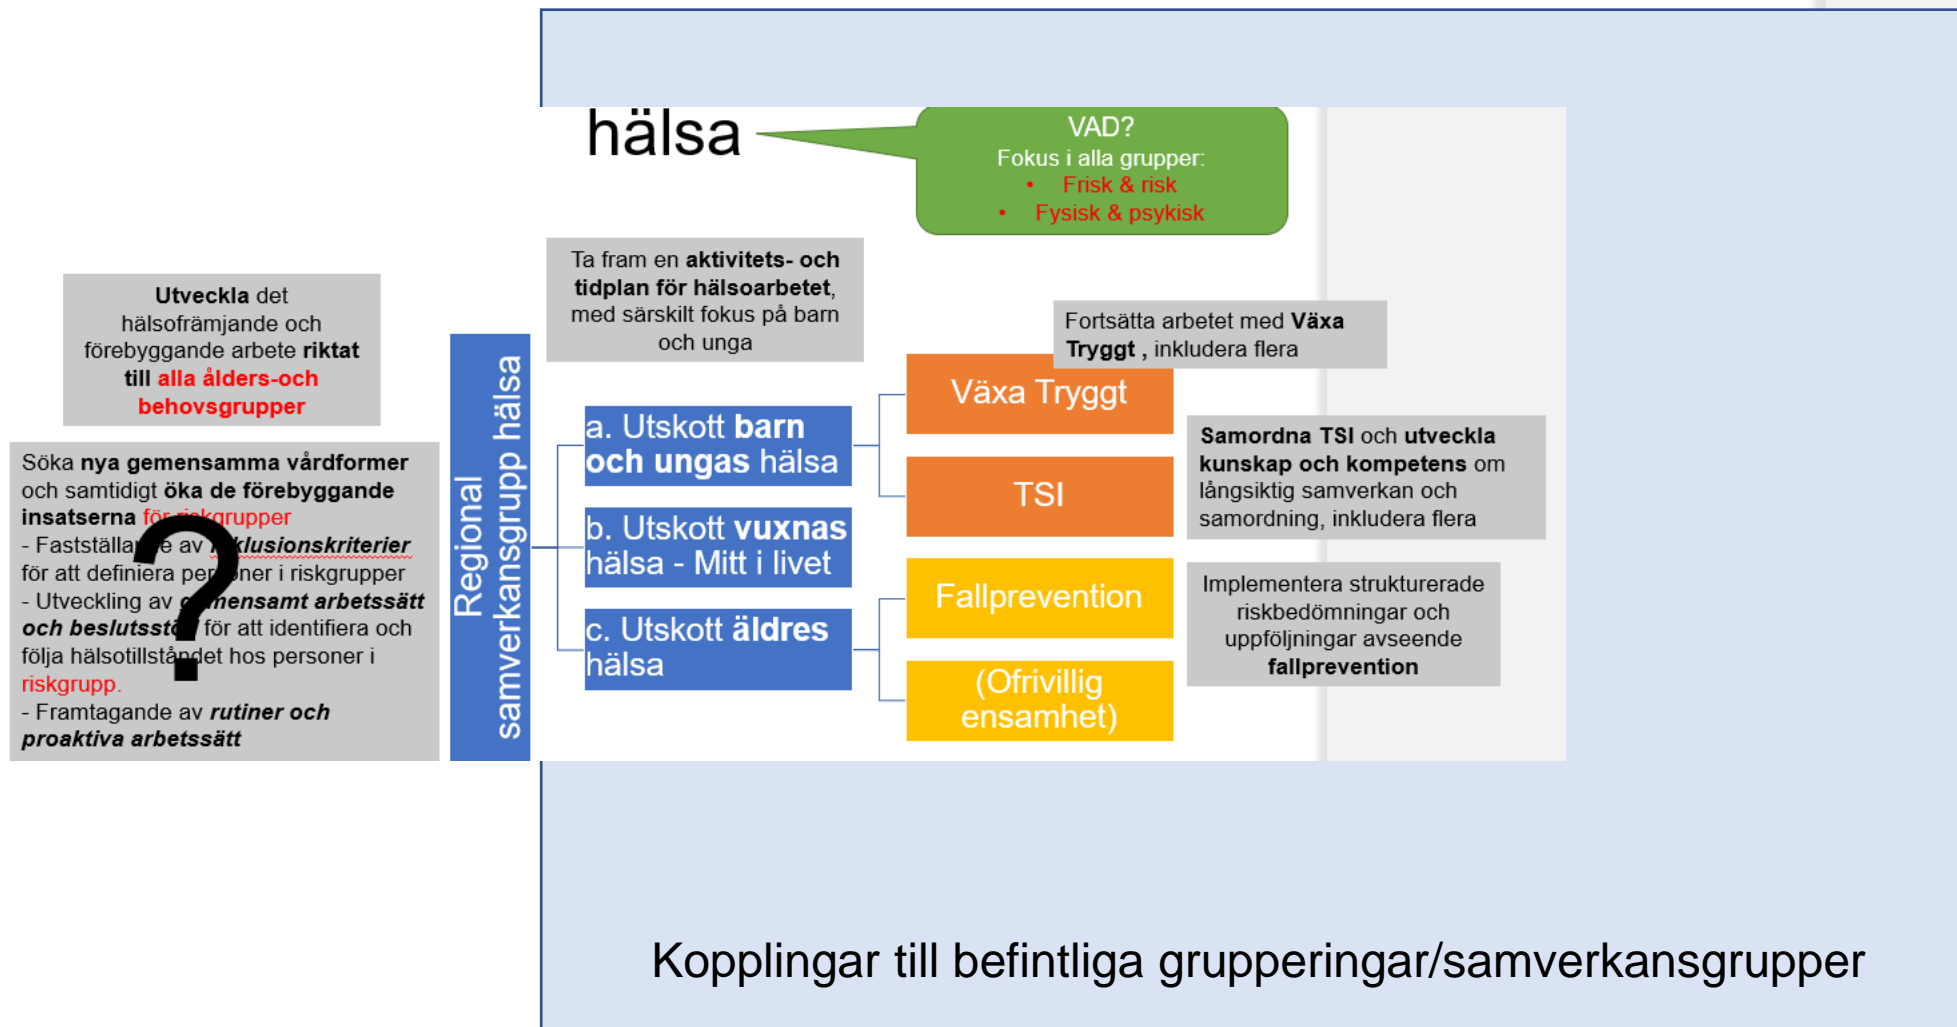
hälsa

VAD?
Fokus i alla grupper:
• Frisk & risk
• Fysisk & psykisk

Utveckla det hälsofrämjande och förebyggande arbete riktat till alla ålders-och behovsgrupper

Ta fram en aktivitets- och tidplan för hälsoarbetet, med särskilt fokus på barn och unga

Fortsätta arbetet med Växa Tryggt , inkludera flera

Söka nya gemensamma vårdformer och samtidigt öka de förebyggande insatserna för riskgrupper
- Fastställa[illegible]e av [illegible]klusionskriterier för att definiera per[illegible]ner i riskgrupper
- Utveckling av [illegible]mensamt arbetssätt och beslutsst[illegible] för att identifiera och följa hälsotillst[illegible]det hos personer i riskgrupp.
- Framtagande av rutiner och proaktiva arbetssätt

?

Regional samverkansgrupp hälsa

a. Utskott barn och ungas hälsa

b. Utskott vuxnas hälsa - Mitt i livet

c. Utskott äldres hälsa

Växa Tryggt

TSI

Fallprevention

(Ofrivillig ensamhet)

Samordna TSI och utveckla kunskap och kompetens om långsiktig samverkan och samordning, inkludera flera

Implementera strukturerade riskbedömningar och uppföljningar avseende fallprevention

Kopplingar till befintliga grupperingar/samverkansgrupper